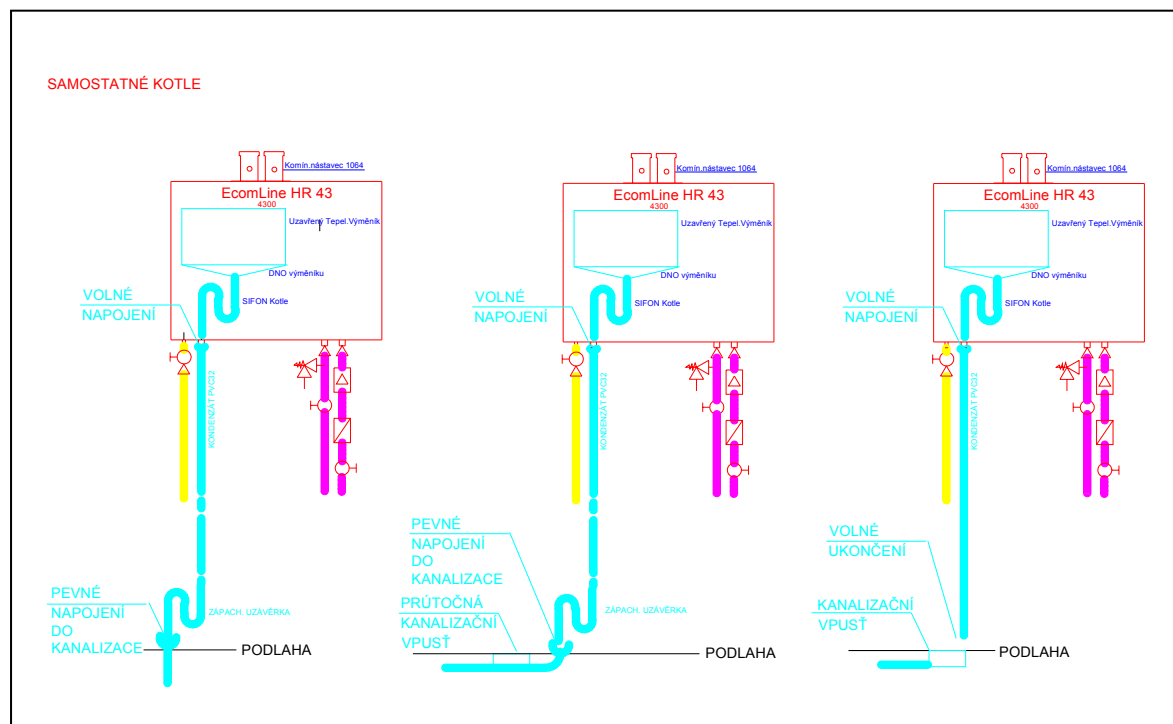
SAMOSTATNÉ KOTLE

Komín.nástavec 1064
EcomLine HR 43
4300
Uzavřený Tepel.Výměník
DNO výměníku
SIFON Kotle
VOLNÉ NAPOJENÍ
KONDENZÁT PVC32
PEVNÉ NAPOJENÍ DO KANALIZACE
ZÁPACH. UZÁVĚRKA
PODLAHA

Komín.nástavec 1064
EcomLine HR 43
4300
Uzavřený Tepel.Výměník
DNO výměníku
SIFON Kotle
VOLNÉ NAPOJENÍ
KONDENZÁT PVC32
PEVNÉ NAPOJENÍ DO KANALIZACE
PRŮTOČNÁ KANALIZAČNÍ VPUSŤ
ZÁPACH. UZÁVĚRKA
PODLAHA

Komín.nástavec 1064
EcomLine HR 43
4300
Uzavřený Tepel.Výměník
DNO výměníku
SIFON Kotle
VOLNÉ NAPOJENÍ
KONDENZÁT PVC32
VOLNÉ UKONČENÍ
KANALIZAČNÍ VPUSŤ
PODLAHA